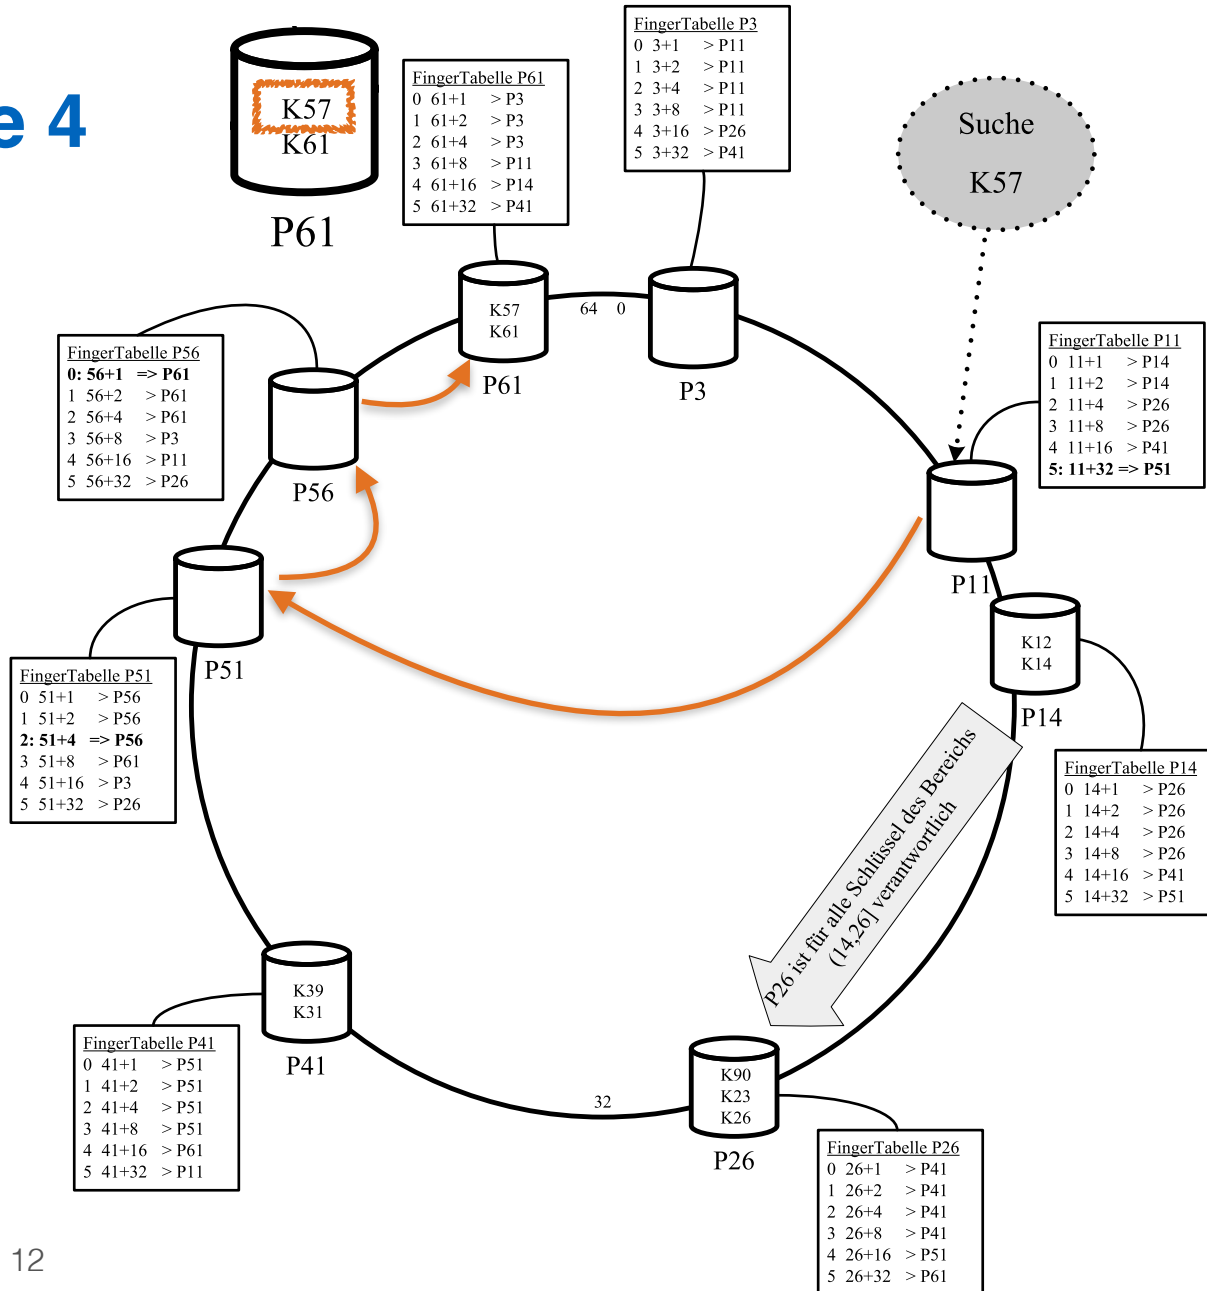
e 4

K57
K61
P61

FingerTabelle P61
0 61+1 > P3
1 61+2 > P3
2 61+4 > P3
3 61+8 > P11
4 61+16 > P14
5 61+32 > P41

FingerTabelle P3
0 3+1 > P11
1 3+2 > P11
2 3+4 > P11
3 3+8 > P11
4 3+16 > P26
5 3+32 > P41

Suche
K57

FingerTabelle P56
**0: 56+1 => P61**
1 56+2 > P61
2 56+4 > P61
3 56+8 > P3
4 56+16 > P11
5 56+32 > P26

K57
K61
64 0
P61
P3

FingerTabelle P11
0 11+1 > P14
1 11+2 > P14
2 11+4 > P26
3 11+8 > P26
4 11+16 > P41
**5: 11+32 => P51**

P56
P11
K12
K14
P14
P51

FingerTabelle P51
0 51+1 > P56
1 51+2 > P56
**2: 51+4 => P56**
3 51+8 > P61
4 51+16 > P3
5 51+32 > P26

P26 ist für alle Schlüssel des Bereichs (14,26] verantwortlich

FingerTabelle P14
0 14+1 > P26
1 14+2 > P26
2 14+4 > P26
3 14+8 > P26
4 14+16 > P41
5 14+32 > P51

K39
K31
P41

FingerTabelle P41
0 41+1 > P51
1 41+2 > P51
2 41+4 > P51
3 41+8 > P51
4 41+16 > P61
5 41+32 > P11

32
K90
K23
K26
P26

FingerTabelle P26
0 26+1 > P41
1 26+2 > P41
2 26+4 > P41
3 26+8 > P41
4 26+16 > P51
5 26+32 > P61

12